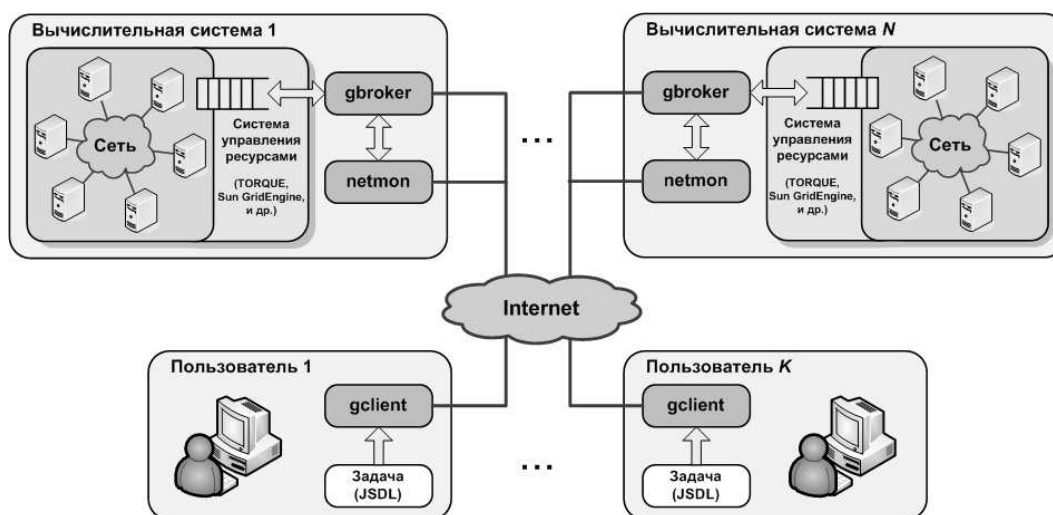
Вычислительная система 1

Сеть

Система управления ресурсами

(TORQUE, Sun GridEngine, и др.)

gbroker

netmon

...

Вычислительная система *N*

gbroker

netmon

Система управления ресурсами

(TORQUE, Sun GridEngine, и др.)

Сеть

Internet

Пользователь 1

gclient

Задача (JSDL)

...

Пользователь *K*

gclient

Задача (JSDL)